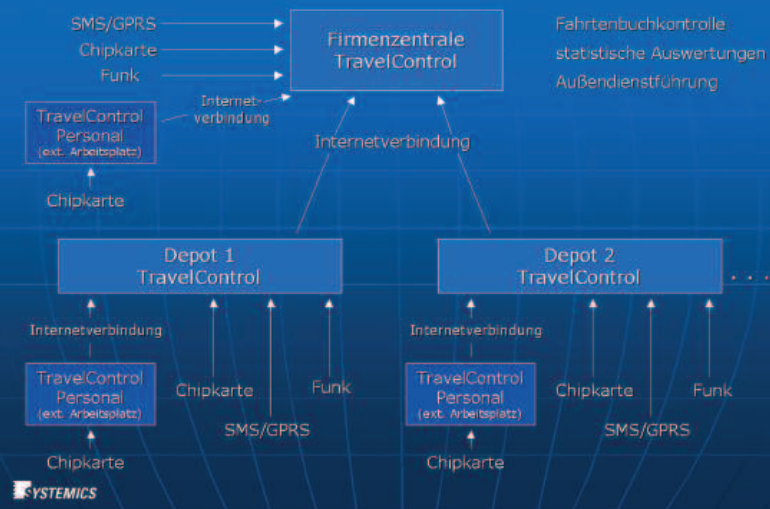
SMS/GPRS
Chipkarte
Funk

Firmenzentrale
TravelControl

Fahrtenbuchkontrolle
statistische Auswertungen
Außendienstführung

TravelControl
Personal
(ext. Arbeitsplatz)

Internetverbindung

Chipkarte

Internetverbindung

Depot 1
TravelControl

Depot 2
TravelControl

. . .

Internetverbindung

TravelControl
Personal
(ext. Arbeitsplatz)

Chipkarte

Chipkarte
SMS/GPRS
Funk

Internetverbindung

TravelControl
Personal
(ext. Arbeitsplatz)

Chipkarte

Chipkarte
SMS/GPRS
Funk

SYSTEMICS